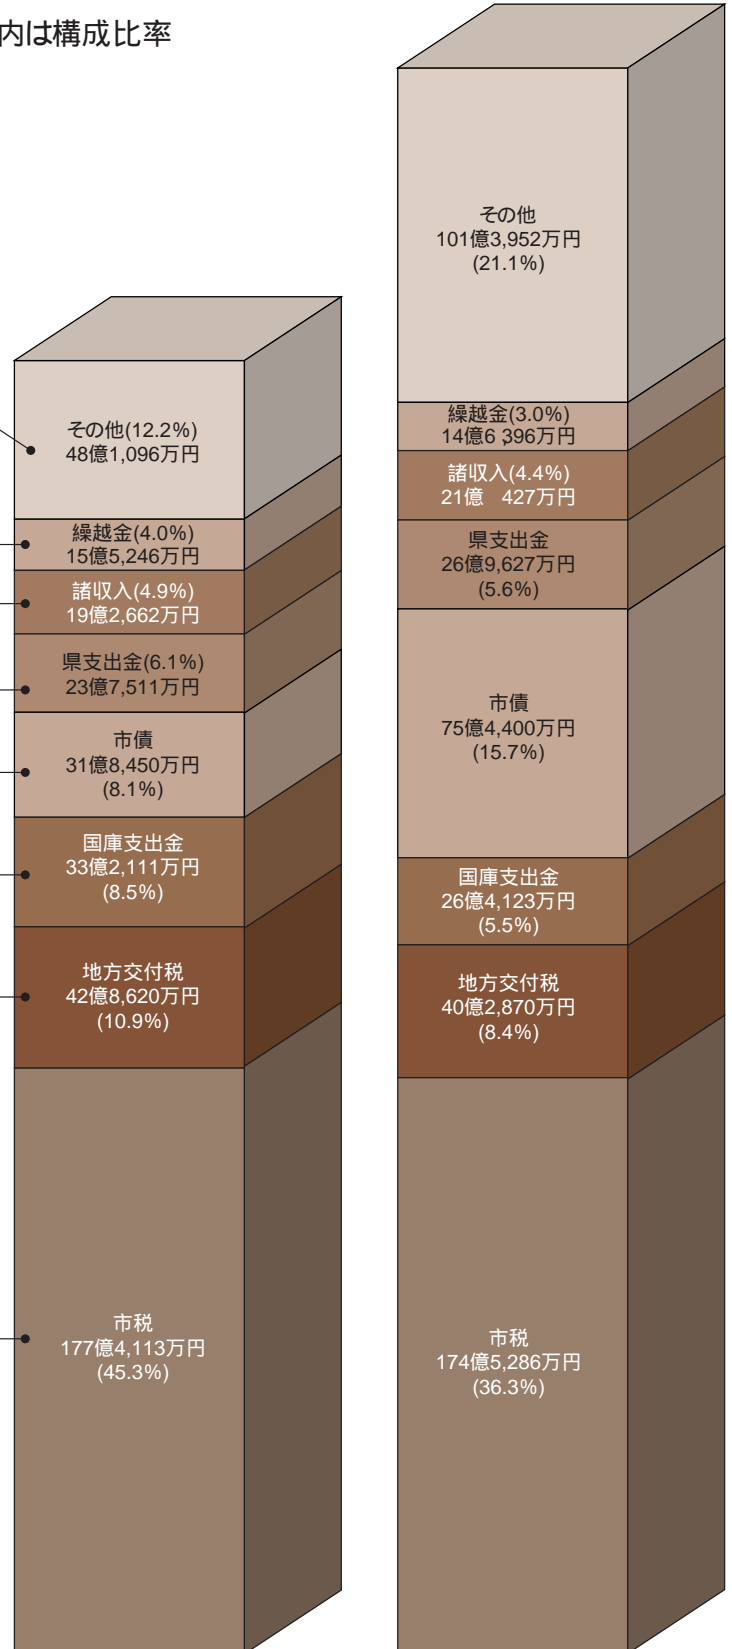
内は構成比率

その他(12.2%)
48億1,096万円

繰越金(4.0%)
15億5,246万円

諸収入(4.9%)
19億2,662万円

県支出金(6.1%)
23億7,511万円

市債
31億8,450万円
(8.1%)

国庫支出金
33億2,111万円
(8.5%)

地方交付税
42億8,620万円
(10.9%)

市税
177億4,113万円
(45.3%)

その他
101億3,952万円
(21.1%)

繰越金(3.0%)
14億6 396万円

諸収入(4.4%)
21億　427万円

県支出金
26億9,627万円
(5.6%)

市債
75億4,400万円
(15.7%)

国庫支出金
26億4,123万円
(5.5%)

地方交付税
40億2,870万円
(8.4%)

市税
174億5,286万円
(36.3%)